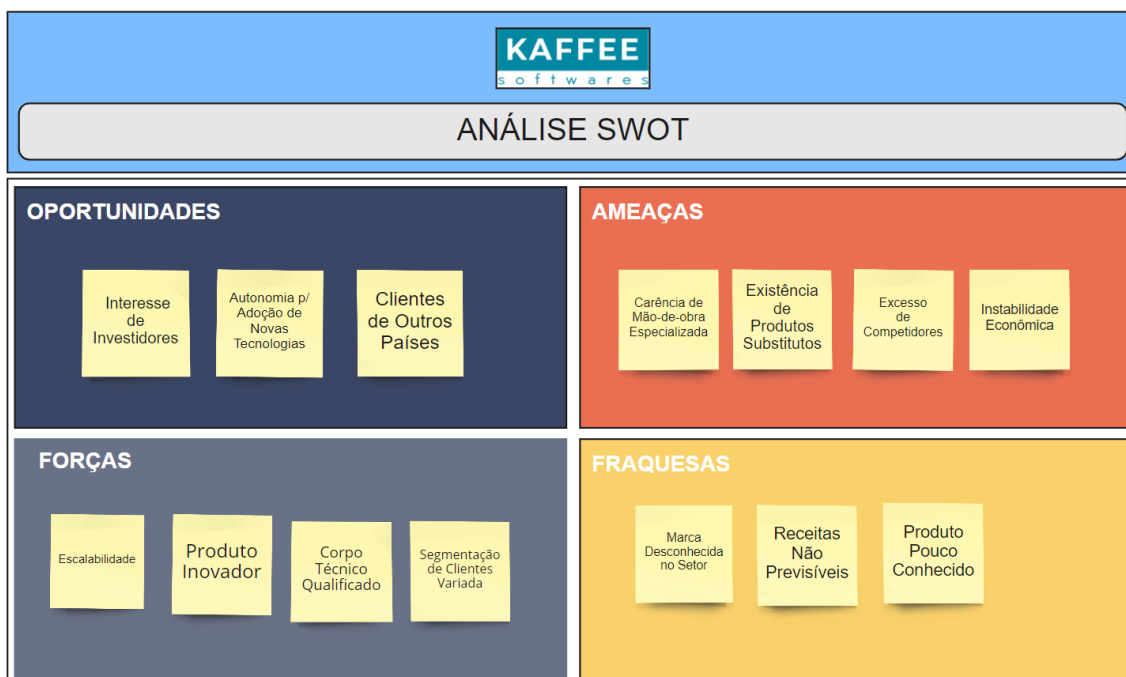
KAFFEE
softwares

ANÁLISE SWOT

OPORTUNIDADES

Interesse de Investidores

Autonomia p/ Adoção de Novas Tecnologias

Clientes de Outros Países

AMEAÇAS

Carência de Mão-de-obra Especializada

Existência de Produtos Substitutos

Excesso de Competidores

Instabilidade Econômica

FORÇAS

Escalabilidade

Produto Inovador

Corpo Técnico Qualificado

Segmentação de Clientes Variada

FRAQUESAS

Marca Desconhecida no Setor

Receitas Não Previsíveis

Produto Pouco Conhecido